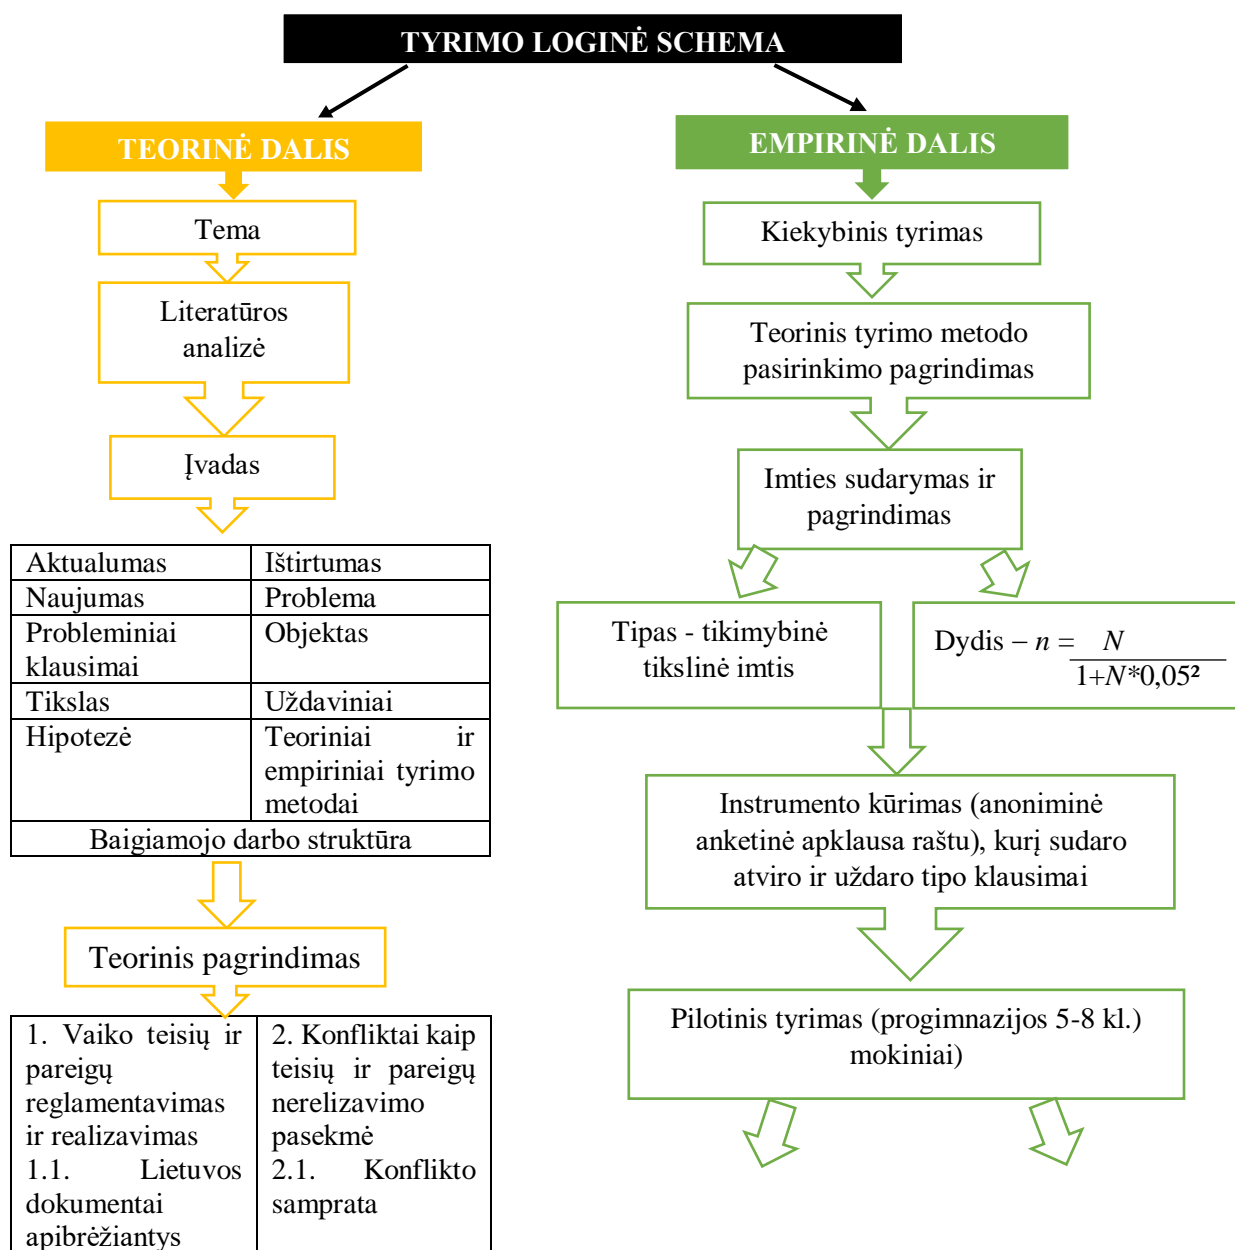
TYRIMO LOGINĖ SCHEMA

TEORINĖ DALIS

Tema

Literatūros analizė

Įvadas

| Aktualumas | Ištirtumas |
|---|---|
| Naujumas | Problema |
| Probleminiai klausimai | Objektas |
| Tikslas | Uždaviniai |
| Hipotezė | Teoriniai ir empiriniai tyrimo metodai |
| Baigiamojo darbo struktūra | |

Teorinis pagrindimas

| 1. Vaiko teisių ir pareigų reglamentavimas ir realizavimas 1.1. Lietuvos dokumentai apibrėžiantys | 2. Konfliktai kaip teisių ir pareigų nerelizavimo pasekmė 2.1. Konflikto samprata |
|---|---|

EMPIRINĖ DALIS

Kiekybinis tyrimas

Teorinis tyrimo metodo pasirinkimo pagrindimas

Imties sudarymas ir pagrindimas

Tipas - tikimybinė tikslinė imtis

Dydis $- n = \frac{N}{1+N*0,05^2}$

Instrumento kūrimas (anoniminė anketinė apklausa raštu), kurį sudaro atviro ir uždaro tipo klausimai

Pilotinis tyrimas (progimnazijos 5-8 kl.) mokiniai)